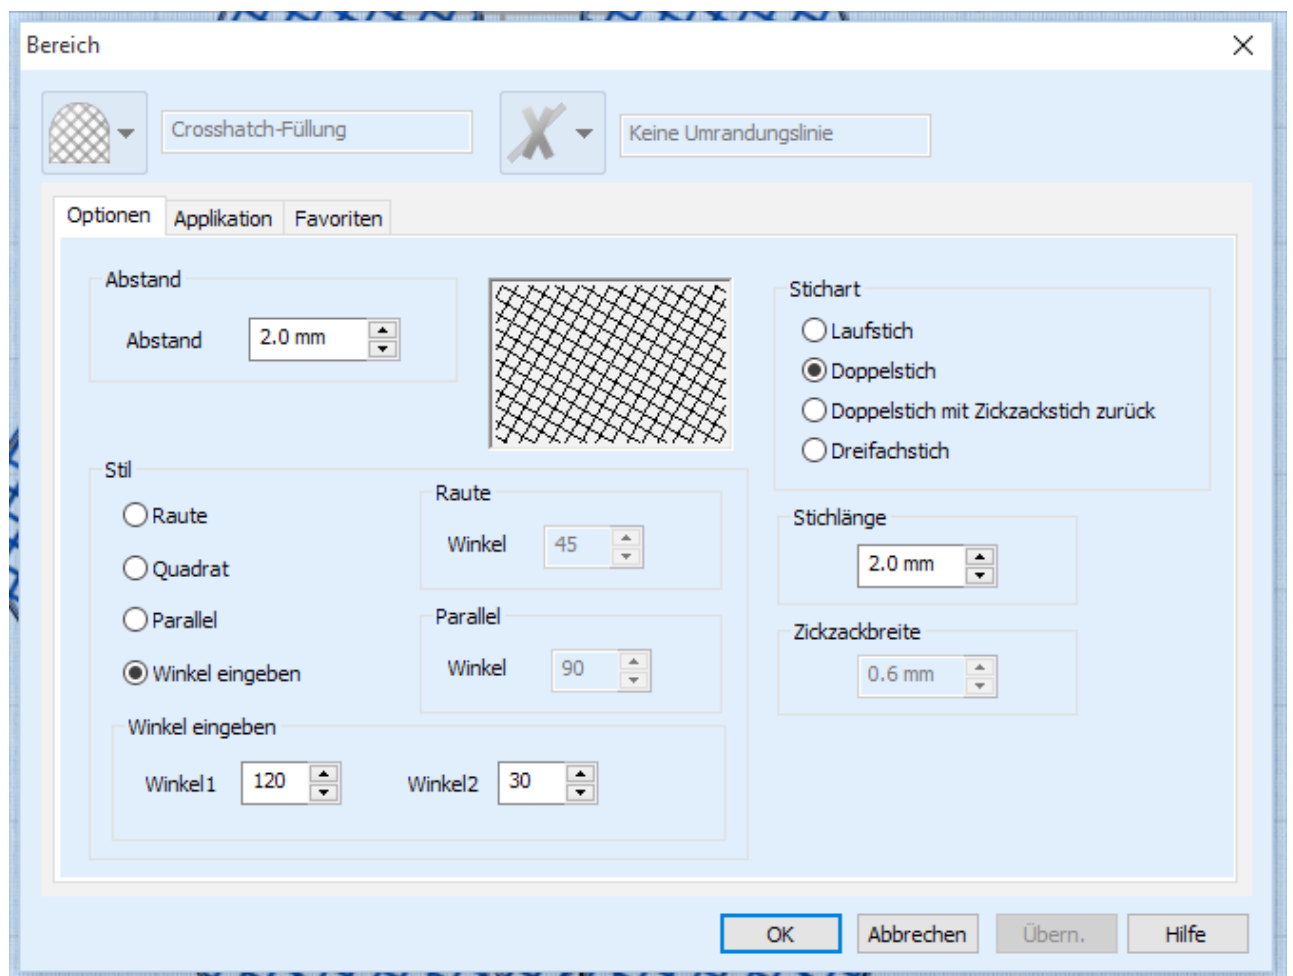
Bereich

Crosshatch-Füllung

Keine Umrandungslinie

Optionen | Applikation | Favoriten

Abstand
Abstand 2.0 mm

Stichart
Laufstich
Doppelstich
Doppelstich mit Zickzackstich zurück
Dreifachstich

Stil
Raute
Quadrat
Parallel
Winkel eingeben

Raute
Winkel 45

Parallel
Winkel 90

Stichlänge
2.0 mm

Zickzackbreite
0.6 mm

Winkel eingeben
Winkel1 120
Winkel2 30

OK | Abbrechen | Übern. | Hilfe